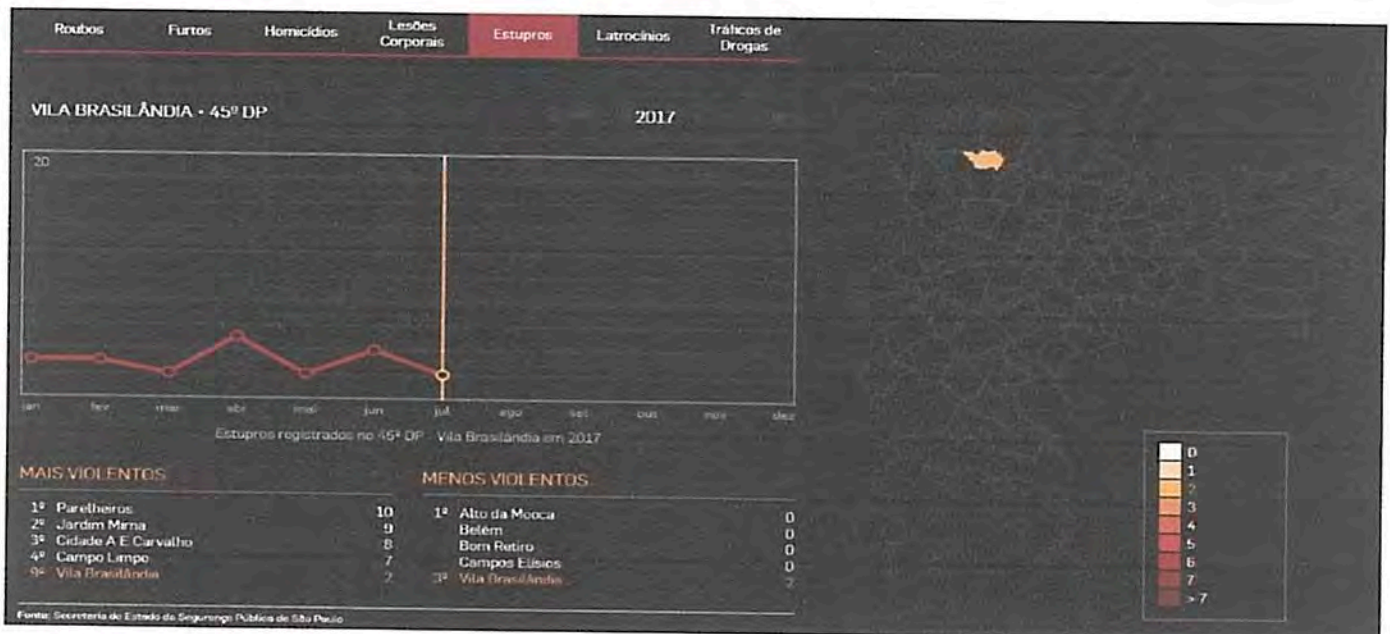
Roubos | Furtos | Homicídios | Lesões Corporais | Estupros | Latrocínios | Tráficos de Drogas

VILA BRASILÂNDIA - 45º DP

2017

20

jan fev mar abr mai jun jul ago set out nov dez

Estupros registrados no 45º DP - Vila Brasilândia em 2017

MAIS VIOLENTOS

| | | |
|---|---|---|
| 1º | Parelheiros | 10 |
| 2º | Jardim Mirna | 9 |
| 3º | Cidade A E Carvalho | 8 |
| 4º | Campo Limpo | 7 |
| 9º | Vila Brasilândia | 2 |

MENOS VIOLENTOS

| | | |
|---|---|---|
| 1º | Alto da Mooca | 0 |
| | Belém | 0 |
| | Bom Retiro | 0 |
| | Campos Elísios | 0 |
| 3º | Vila Brasilândia | 2 |

Fonte: Secretaria do Estado de Segurança Pública de São Paulo

0
1
2
3
4
5
6
7
> 7